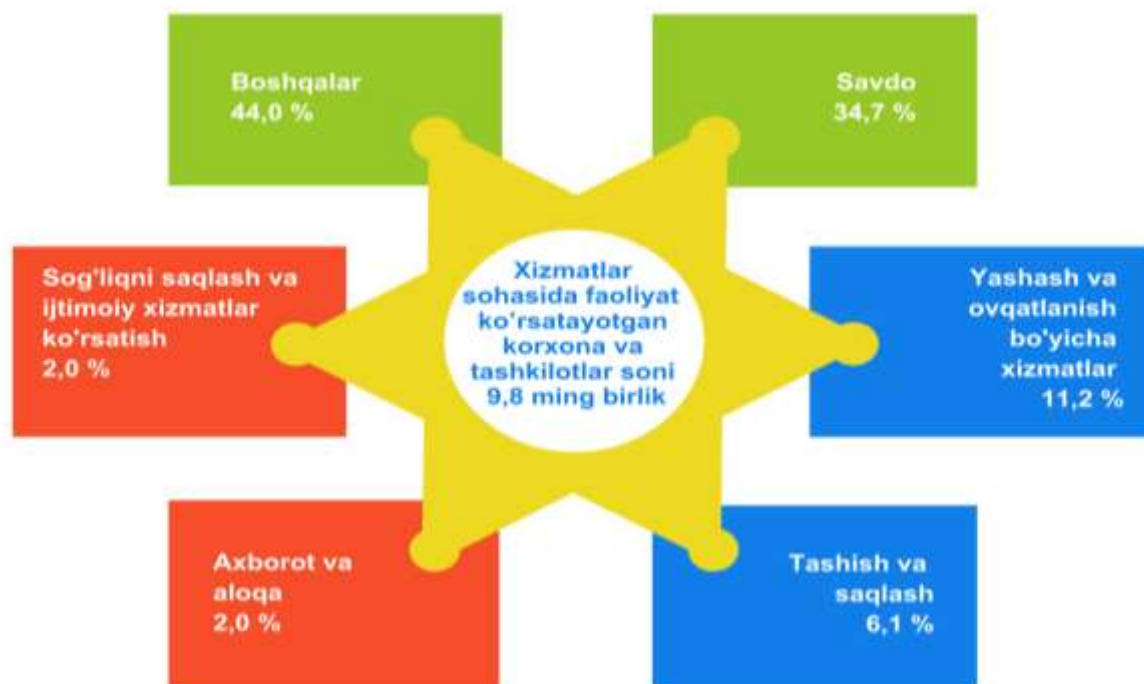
Boshqalar
44,0 %

Savdo
34,7 %

Sog'liqni saqlash va ijtimoiy xizmatlar ko'rsatish
2,0 %

Xizmatlar sohasida faoliyat ko'rsatayotgan korxona va tashkilotlar soni 9,8 ming birlik

Yashash va ovqatlanish bo'yicha xizmatlar
11,2 %

Axborot va aloqa
2,0 %

Tashish va saqlash
6,1 %